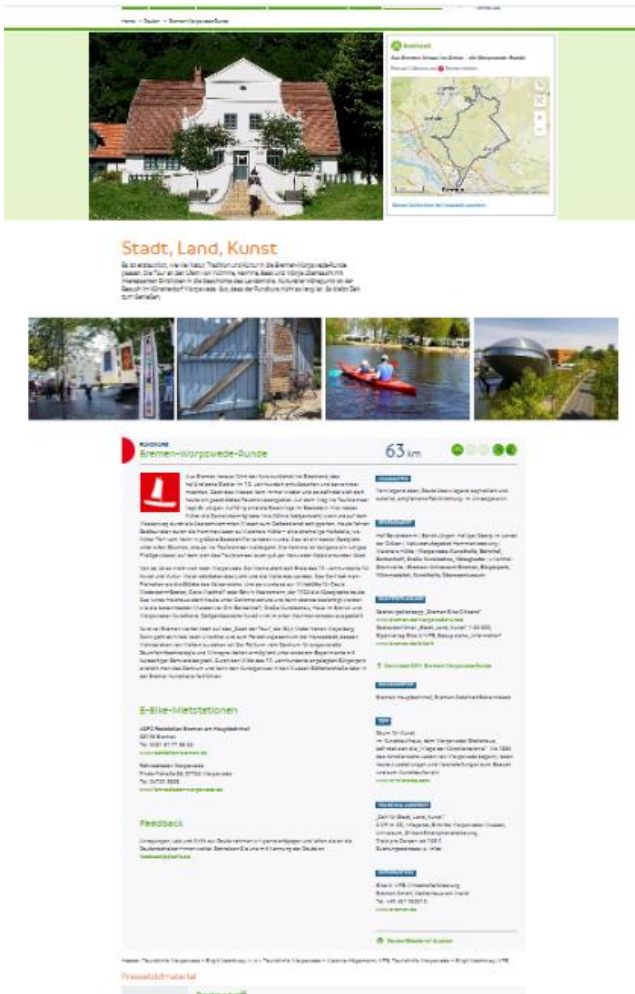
Home > Routen > Bremen-Worpswede-Runde

Routinfo

Aus Bremen hinaus ins Grüne – die Worpswede-Runde

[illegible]

Stadt, Land, Kunst

Es ist erstaunlich, wie viel Natur, Tradition und Kultur in die Bremen-Worpswede-Runde passen. Die Tour an den Ufern von Wümme, Hamme, Beek und Würge überrascht mit interessanten Einblicken in die Geschichte des Landstrichs. Kultureller Höhepunkt ist der Besuch im Künstlerdorf Worpswede. Gut, dass die Rundtour nicht so lang ist. So bleibt Zeit zum Genießen.

RUNDKURS
Bremen-Worpswede-Runde

63 km

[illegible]

E-Bike-Mietstationen

ADFC Radstation Bremen am Hauptbahnhof
28195 Bremen
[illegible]

Fahrradladen Worpswede
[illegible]
Tel. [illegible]

Feedback

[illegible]

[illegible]

Pressebildmaterial